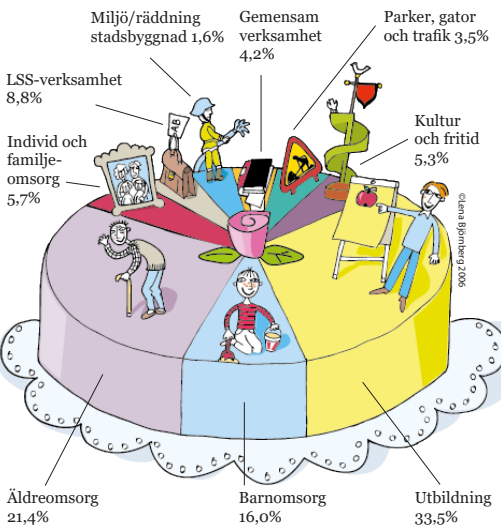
Miljö/räddning stadsbyggnad 1,6%

Gemensam verksamhet 4,2%

Parker, gator och trafik 3,5%

LSS-verksamhet 8,8%

Individ och familjeomsorg 5,7%

Kultur och fritid 5,3%

AB

©Lena Björnberg 2006

Äldreomsorg 21,4%

Barnomsorg 16,0%

Utbildning 33,5%